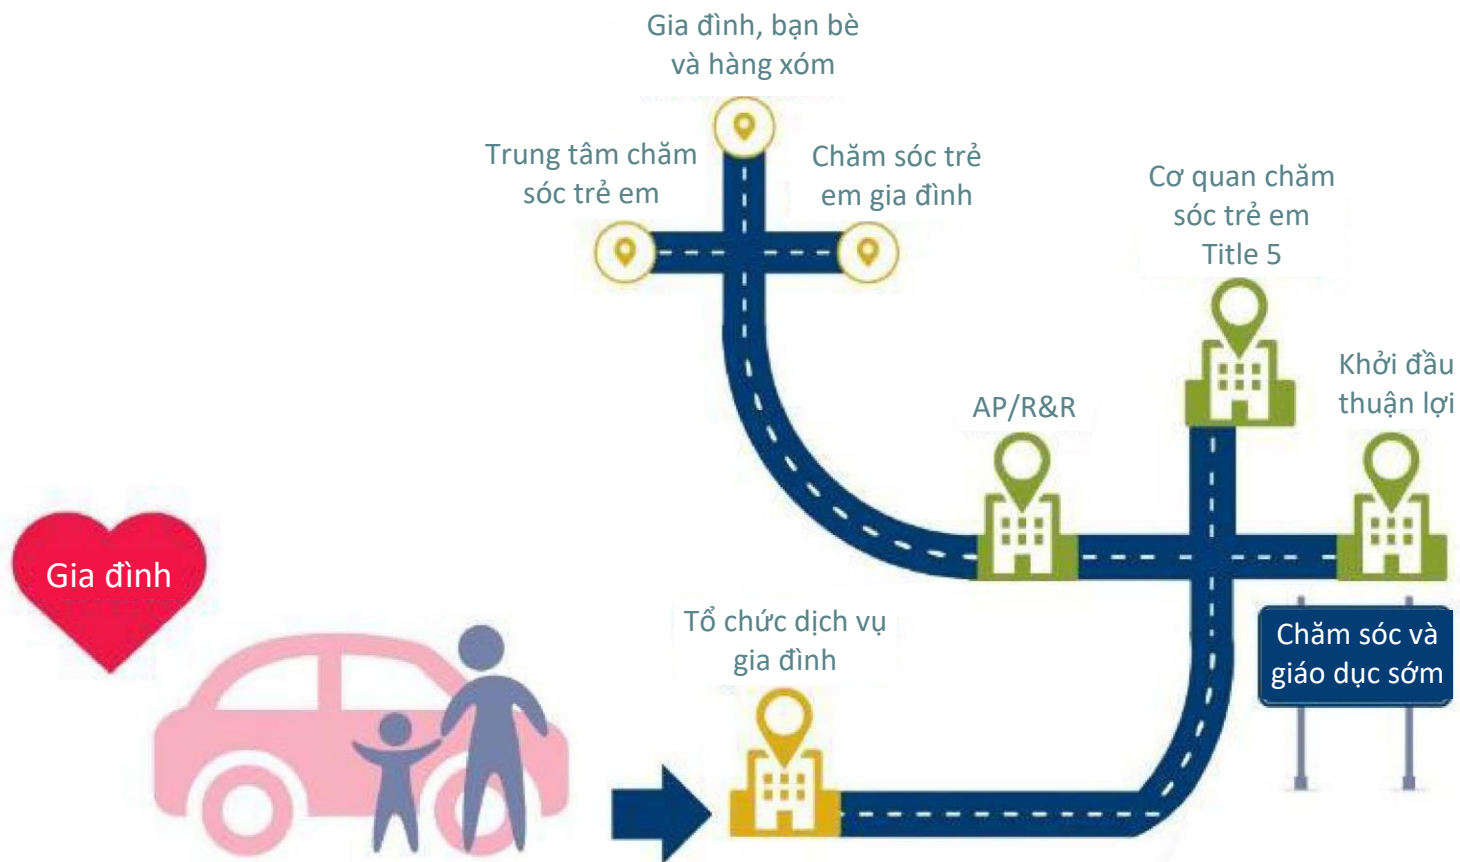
Gia đình, bạn bè và hàng xóm

Trung tâm chăm sóc trẻ em

Chăm sóc trẻ em gia đình

Cơ quan chăm sóc trẻ em Title 5

Khởi đầu thuận lợi

AP/R&R

Gia đình

Tổ chức dịch vụ gia đình

Chăm sóc và giáo dục sớm